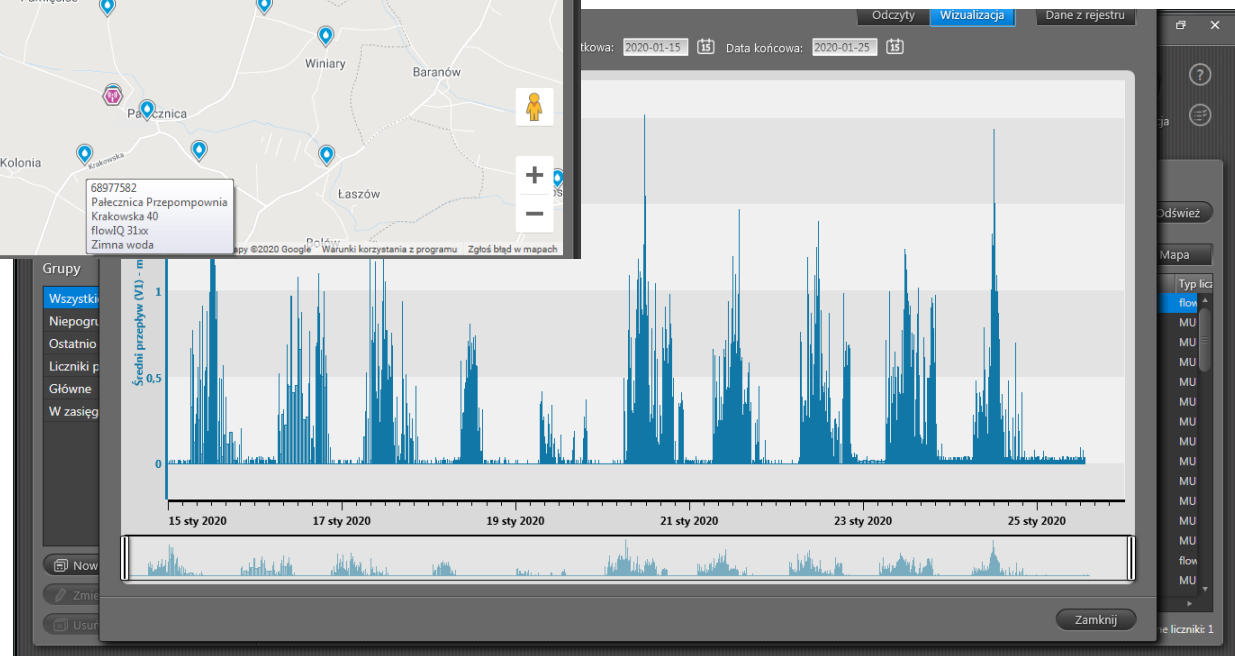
Winiary
Baranów
Pałecznica
Kolonia
Krakowska
Łaszów
68977582
Pałecznica Przepompownia
Krakowska 40
flowIQ 31xx
Zimna woda
apy ©2020 Google
Warunki korzystania z programu
Zgłoś błąd w mapach
Odczyty
Wizualizacja
Dane z rejestru
tkowa: 2020-01-15
Data końcowa: 2020-01-25
Odśwież
Mapa
Typ lic
flow
MU
MU
MU
MU
MU
MU
MU
MU
MU
MU
MU
flow
MU
Grupy
Wszystki
Niepogru
Ostatnio
Liczniki p
Główne
W zasięg
Now
Zmie
Usur
Średni przepływ (V1) - m
1
0,5
0
15 sty 2020
17 sty 2020
19 sty 2020
21 sty 2020
23 sty 2020
25 sty 2020
Zamknij
e liczniki: 1